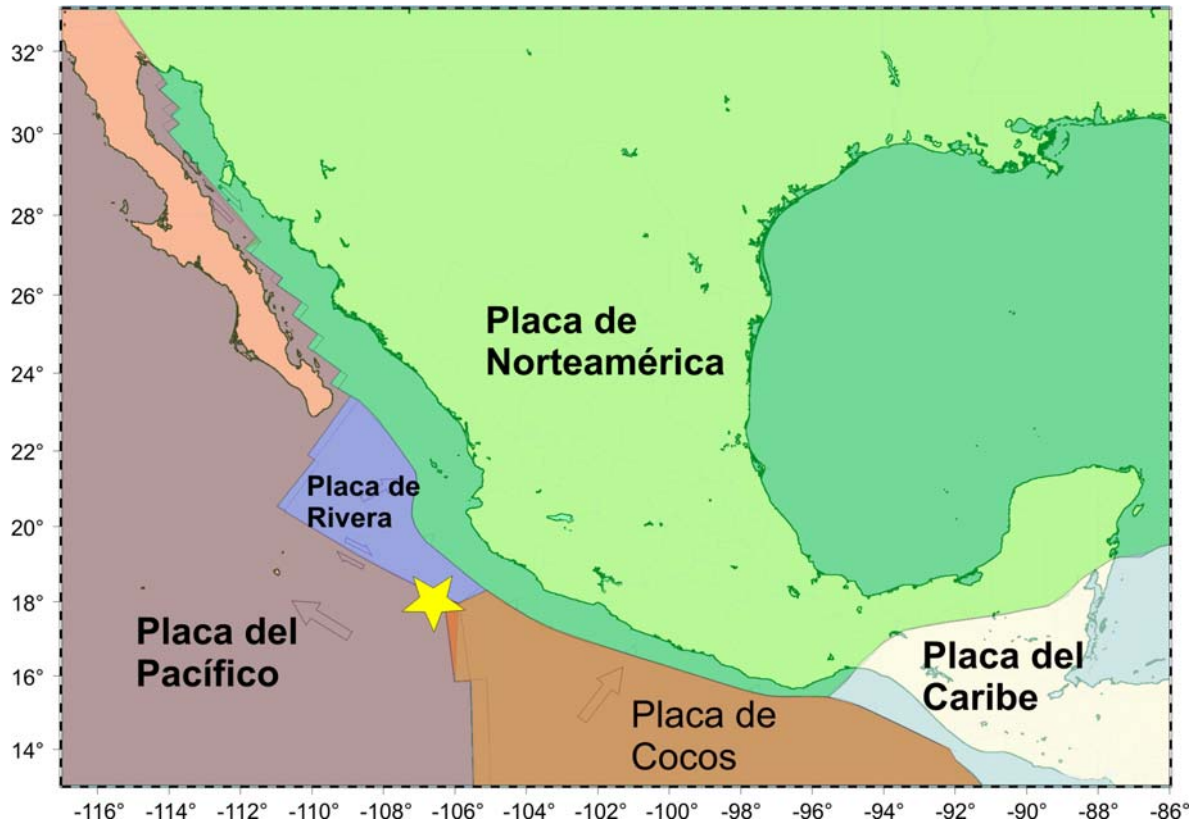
32°
30°
28°
26°
24°
22°
20°
18°
16°
14°

Placa de Norteamérica

Placa de Rivera

Placa del Pacífico

Placa de Cocos

Placa del Caribe

-116° -114° -112° -110° -108° -106° -104° -102° -100° -98° -96° -94° -92° -90° -88° -86°